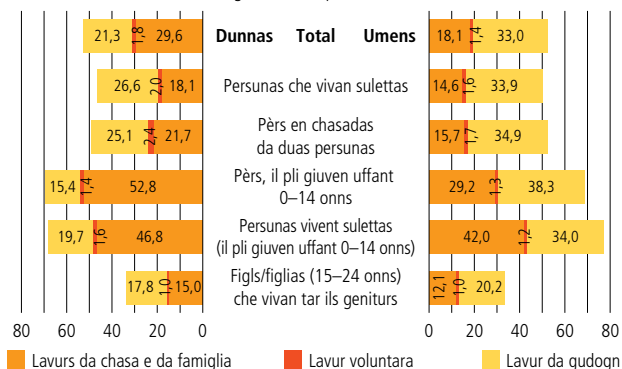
| Dunnas | | | Total | Umens | | |
|---|---|---|---|---|---|---|
| 21,3 | 1,8 | 29,6 | | 18,1 | 1,4 | 33,0 |
| 26,6 | 2,0 | 18,1 | Persunas che vivan sulettas | 14,6 | 1,6 | 33,9 |
| 25,1 | 2,4 | 21,7 | Pèrs en chasadas da duas persunas | 15,7 | 1,7 | 34,9 |
| 15,4 | 1,4 | 52,8 | Pèrs, il pli giuven uffant 0–14 onns | 29,2 | 1,3 | 38,3 |
| 19,7 | 1,6 | 46,8 | Persunas vivent sulettas (il pli giuven uffant 0–14 onns) | 42,0 | 1,2 | 34,0 |
| 17,8 | 1,0 | 15,0 | Figls/figlias (15–24 onns) che vivan tar ils geniturs | 12,1 | 1,0 | 20,2 |

80 60 40 20 0

0 20 40 60 80

Lavurs da chasa e da famiglia
Lavur voluntara
Lavur da gudogn